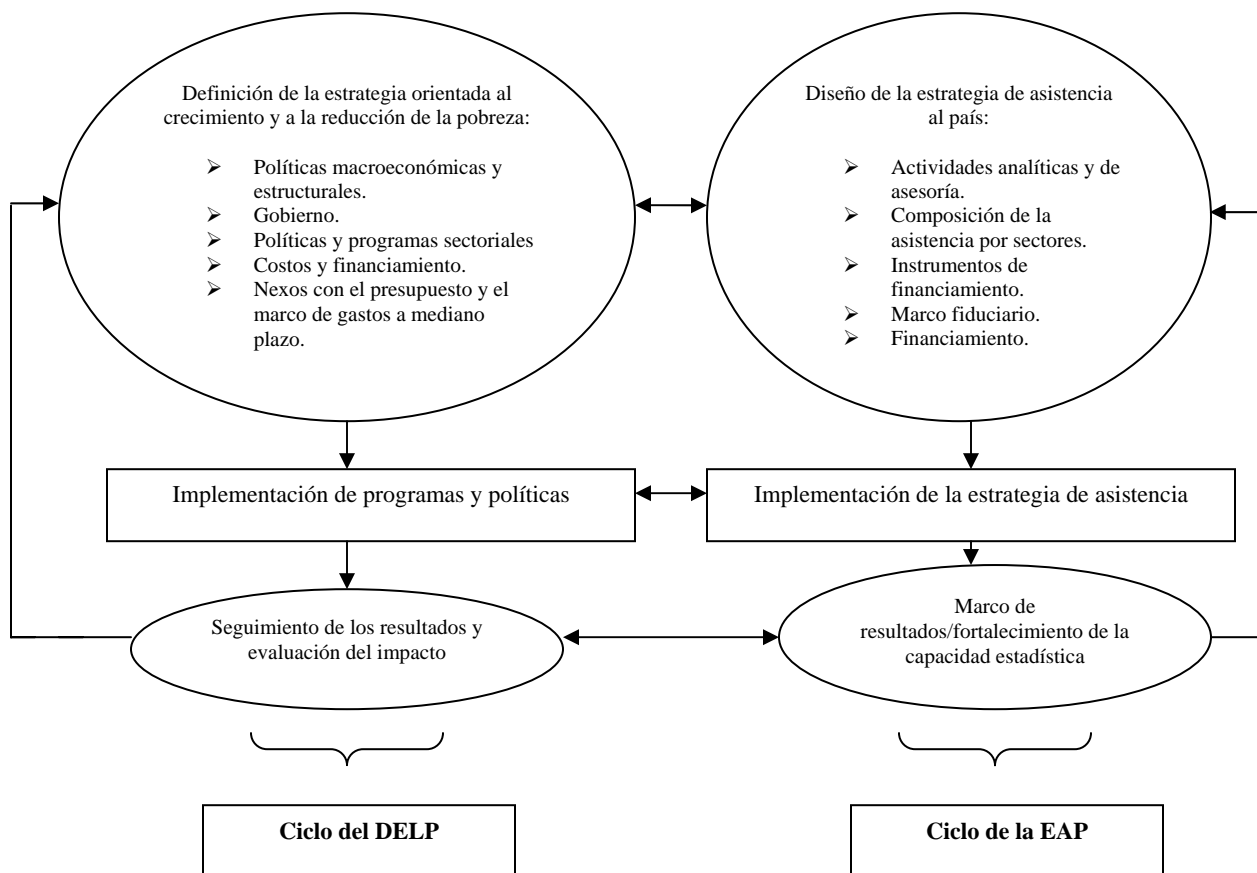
Definición de la estrategia orientada al crecimiento y a la reducción de la pobreza:

- Políticas macroeconómicas y estructurales.
- Gobierno.
- Políticas y programas sectoriales
- Costos y financiamiento.
- Nexos con el presupuesto y el marco de gastos a mediano plazo.

Diseño de la estrategia de asistencia al país:

- Actividades analíticas y de asesoría.
- Composición de la asistencia por sectores.
- Instrumentos de financiamiento.
- Marco fiduciario.
- Financiamiento.

Implementación de programas y políticas

Implementación de la estrategia de asistencia

Seguimiento de los resultados y evaluación del impacto

Marco de resultados/fortalecimiento de la capacidad estadística

**Ciclo del DELP**

**Ciclo de la EAP**